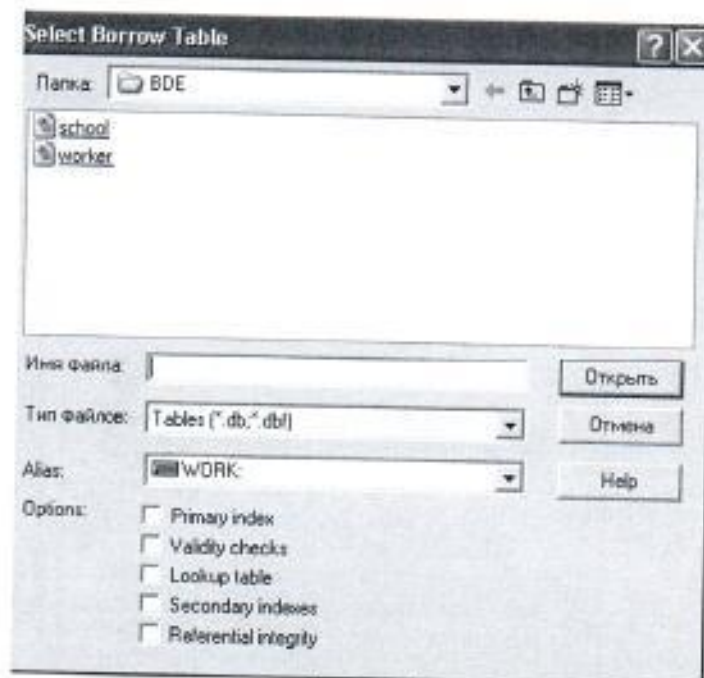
Select Borrow Table

Папка: BDE

school
worker

Имя файла:

Открыть

Тип файлов: Tables (*.db,*.dbf)

Отмена

Alias: WORK:

Help

Options:

Primary index
Validity checks
Lookup table
Secondary indexes
Referential integrity